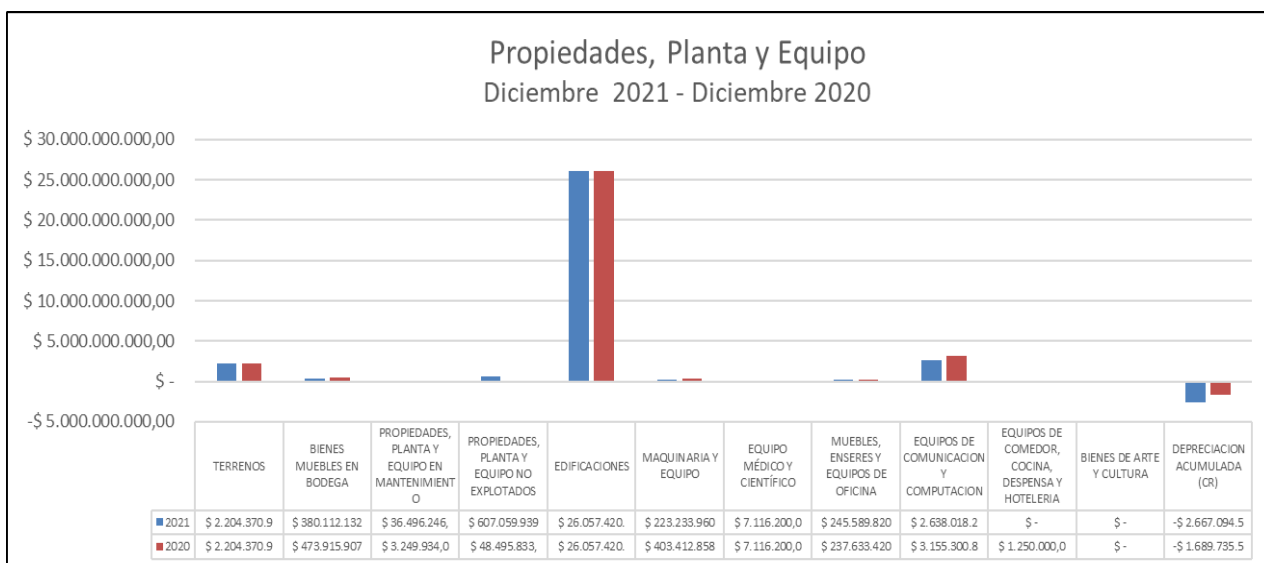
Propiedades, Planta y Equipo
Diciembre 2021 - Diciembre 2020

$ 30.000.000.000,00
$ 25.000.000.000,00
$ 20.000.000.000,00
$ 15.000.000.000,00
$ 10.000.000.000,00
$ 5.000.000.000,00
$ -
-$ 5.000.000.000,00

| | TERRENOS | BIENES MUEBLES EN BODEGA | PROPIEDADES, PLANTA Y EQUIPO EN MANTENIMIENTO | PROPIEDADES, PLANTA Y EQUIPO NO EXPLOTADOS | EDIFICACIONES | MAQUINARIA Y EQUIPO | EQUIPO MÉDICO Y CIENTÍFICO | MUEBLES, ENSERES Y EQUIPOS DE OFICINA | EQUIPOS DE COMUNICACION Y COMPUTACION | EQUIPOS DE COMEDOR, COCINA, DESPENSA Y HOTELERIA | BIENES DE ARTE Y CULTURA | DEPRECIACION ACUMULADA (CR) |
|---|---|---|---|---|---|---|---|---|---|---|---|---|
| 2021 | $ 2.204.370.9 | $ 380.112.132 | $ 36.496.246, | $ 607.059.939 | $ 26.057.420. | $ 223.233.960 | $ 7.116.200,0 | $ 245.589.820 | $ 2.638.018.2 | $ - | $ - | -$ 2.667.094.5 |
| 2020 | $ 2.204.370.9 | $ 473.915.907 | $ 3.249.934,0 | $ 48.495.833, | $ 26.057.420. | $ 403.412.858 | $ 7.116.200,0 | $ 237.633.420 | $ 3.155.300.8 | $ 1.250.000,0 | $ - | -$ 1.689.735.5 |